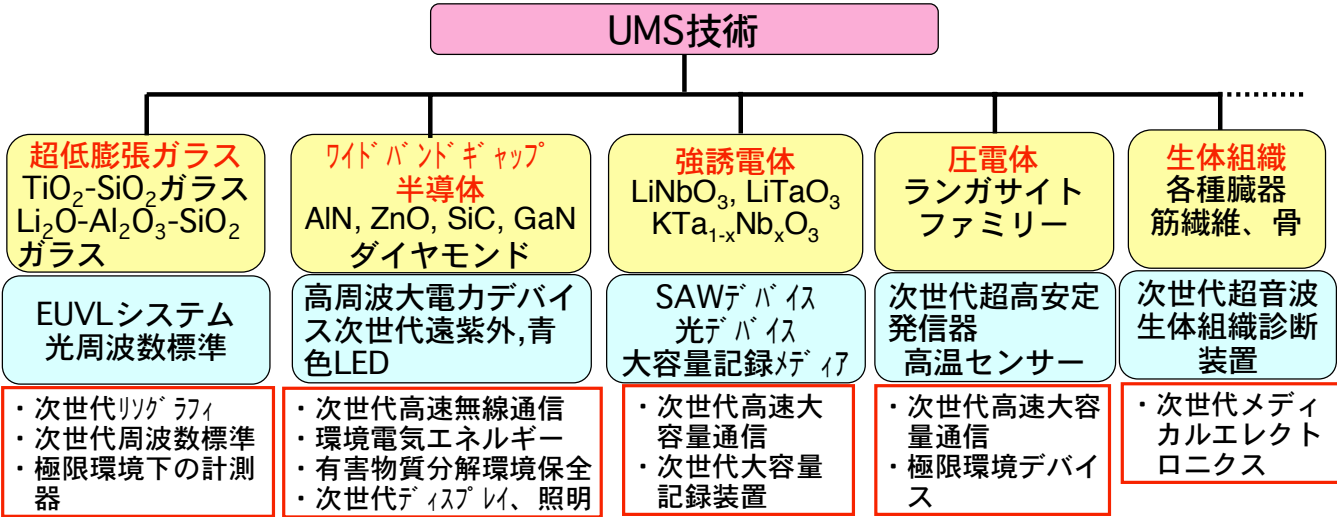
UMS技術

超低膨張ガラス
$TiO_2$-$SiO_2$ガラス
$Li_2O$-$Al_2O_3$-$SiO_2$ガラス

EUVLシステム
光周波数標準

・次世代ﾘｿｸﾞﾗﾌｨ
・次世代周波数標準
・極限環境下の計測器

ﾜｲﾄﾞﾊﾞﾝﾄﾞｷﾞｬｯﾌﾟ
半導体
AlN, ZnO, SiC, GaN
ダイヤモンド

高周波大電力デバイス次世代遠紫外,青色LED

・次世代高速無線通信
・環境電気エネルギー
・有害物質分解環境保全
・次世代ﾃﾞｨｽﾌﾟﾚｲ、照明

強誘電体
$LiNbO_3$, $LiTaO_3$
$KTa_{1-x}Nb_xO_3$

SAWﾃﾞﾊﾞｲｽ
光ﾃﾞﾊﾞｲｽ
大容量記録ﾒﾃﾞｨｱ

・次世代高速大容量通信
・次世代大容量記録装置

圧電体
ランガサイト
ファミリー

次世代超高安定発信器
高温センサー

・次世代高速大容量通信
・極限環境デバイス

生体組織
各種臓器
筋繊維、骨

次世代超音波
生体組織診断
装置

・次世代メディカルエレクトロニクス